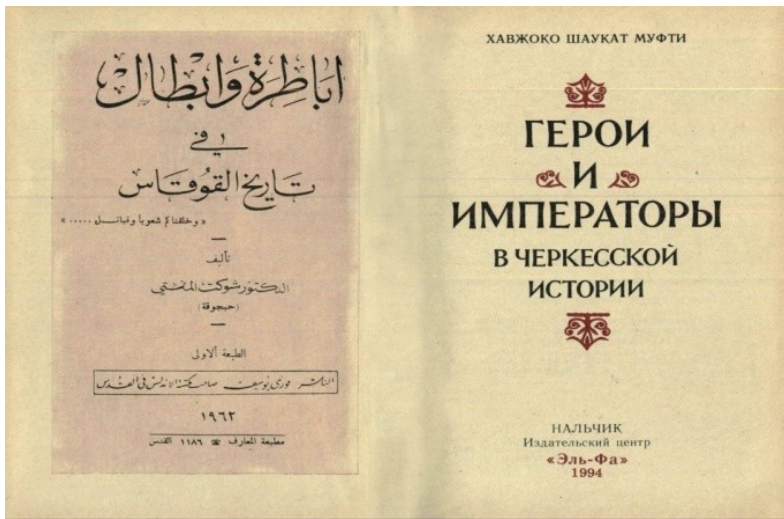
اباطرة وابطال

في

تاريخ القوقاس

« وجعلناكم شعوبا وقبائل ...... »

تأليف

الدكتور شوكت المفتي

(حبجوقة)

الطبعة الأولى

الناشر جورج يوسف صاحب مكتبة الاندلس في القدس

١٩٦٢

مطبعة المعارف ١١٨٦ القدس

ХАВЖОКО ШАУКАТ МУФТИ

ГЕРОИ
И
ИМПЕРАТОРЫ
В ЧЕРКЕССКОЙ
ИСТОРИИ

НАЛЬЧИК
Издательский центр
«Эль-Фа»
1994